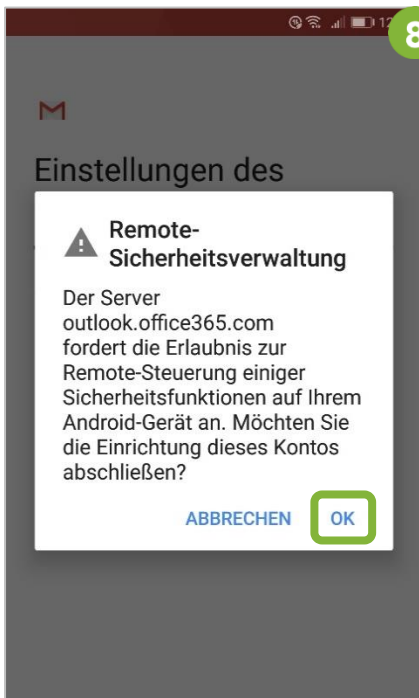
12
8

M

Einstellungen des

Remote-Sicherheitsverwaltung

Der Server outlook.office365.com fordert die Erlaubnis zur Remote-Steuerung einiger Sicherheitsfunktionen auf Ihrem Android-Gerät an. Möchten Sie die Einrichtung dieses Kontos abschließen?

ABBRECHEN OK